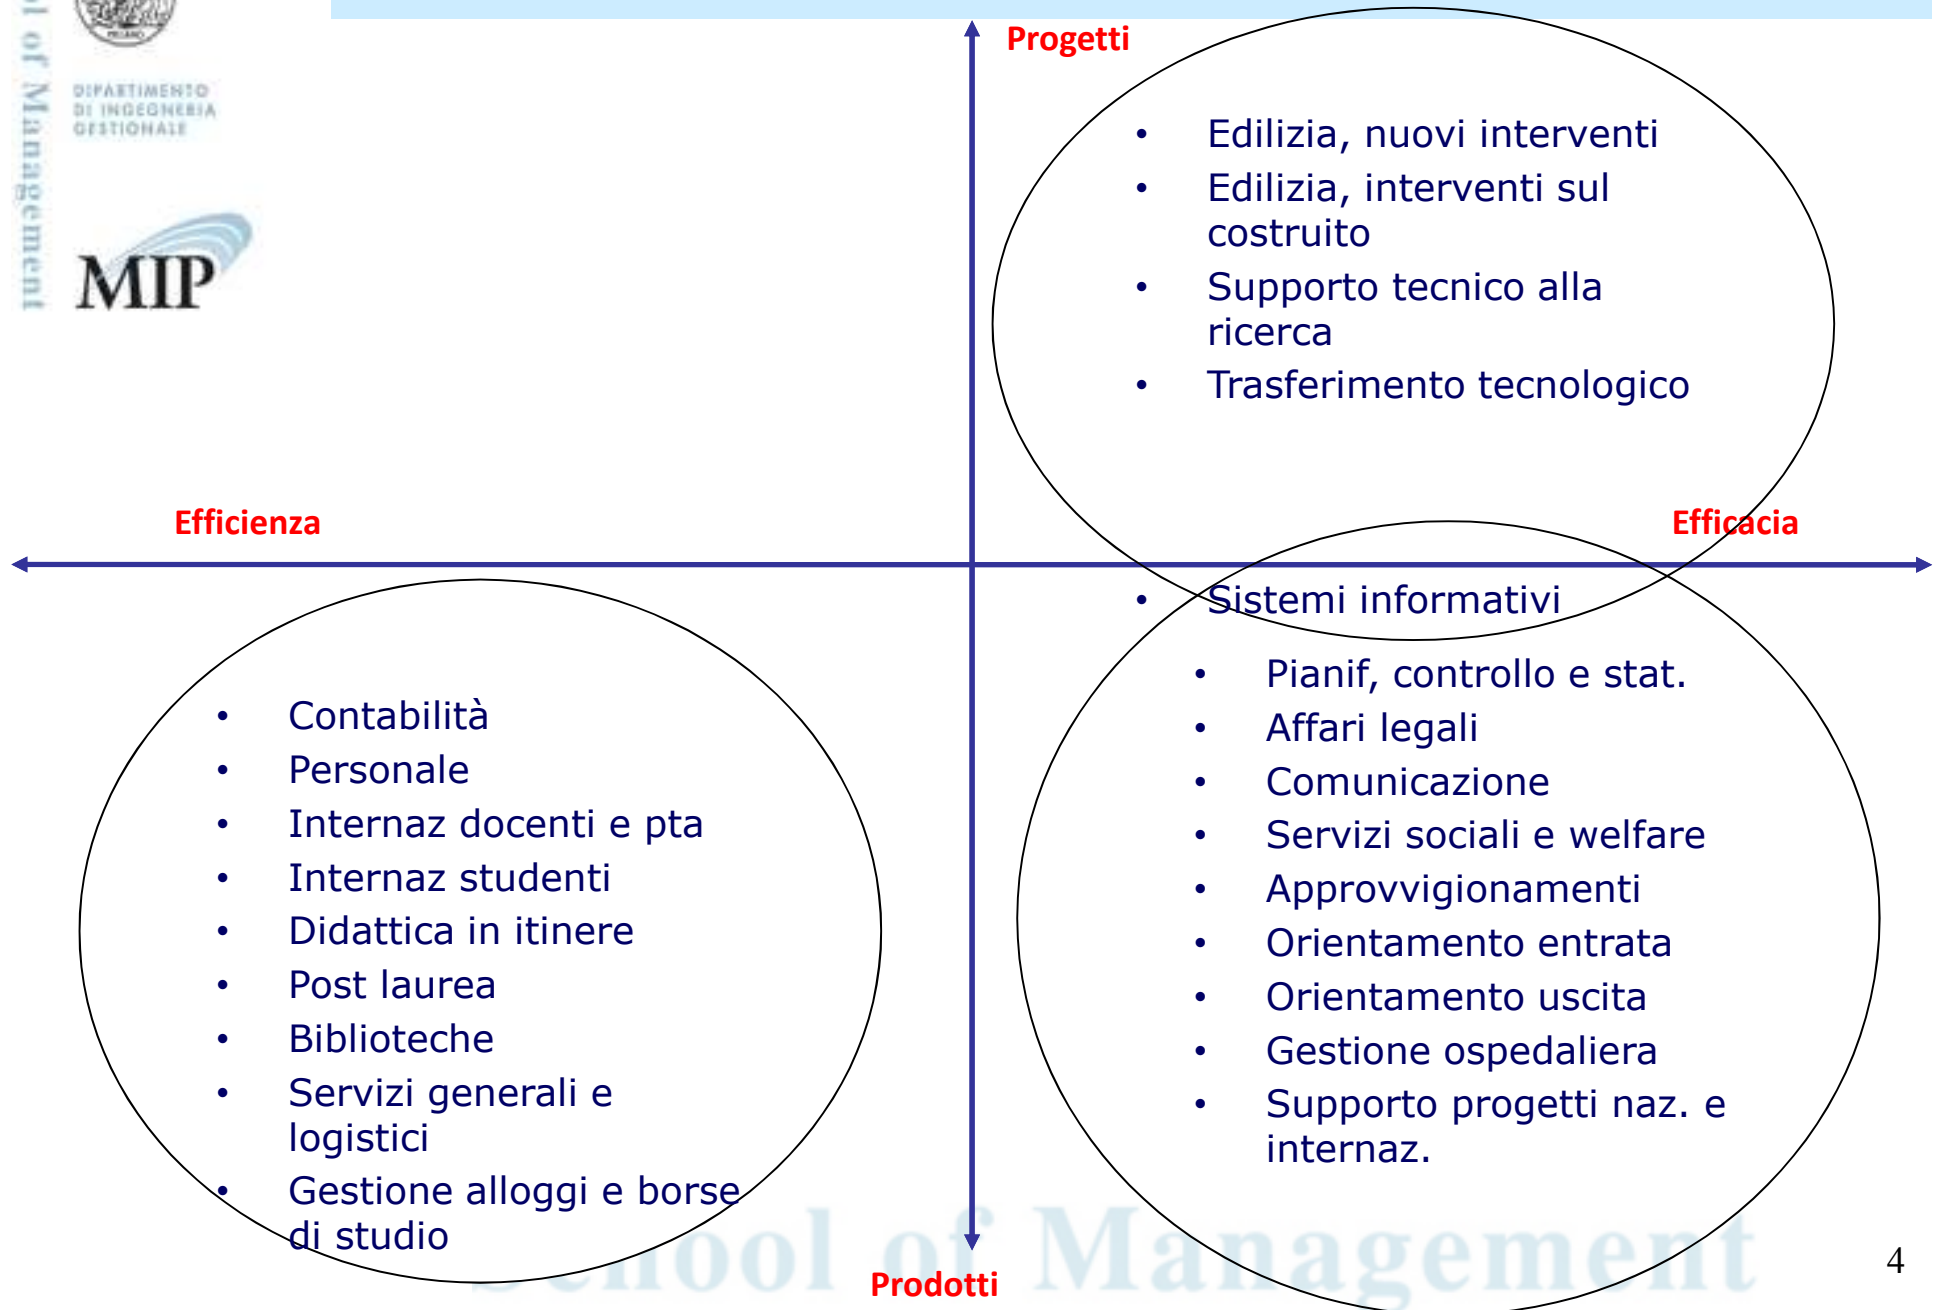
ol of Management

DIPARTIMENTO DI INGEGNERIA GESTIONALE

MIP

Progetti

- Edilizia, nuovi interventi
- Edilizia, interventi sul costruito
- Supporto tecnico alla ricerca
- Trasferimento tecnologico

Efficienza

Efficacia

- Sistemi informativi

- Pianif, controllo e stat.
- Affari legali
- Comunicazione
- Servizi sociali e welfare
- Approvvigionamenti
- Orientamento entrata
- Orientamento uscita
- Gestione ospedaliera
- Supporto progetti naz. e internaz.

- Contabilità
- Personale
- Internaz docenti e pta
- Internaz studenti
- Didattica in itinere
- Post laurea
- Biblioteche
- Servizi generali e logistici
- Gestione alloggi e borse di studio

Prodotti

School of Management

4